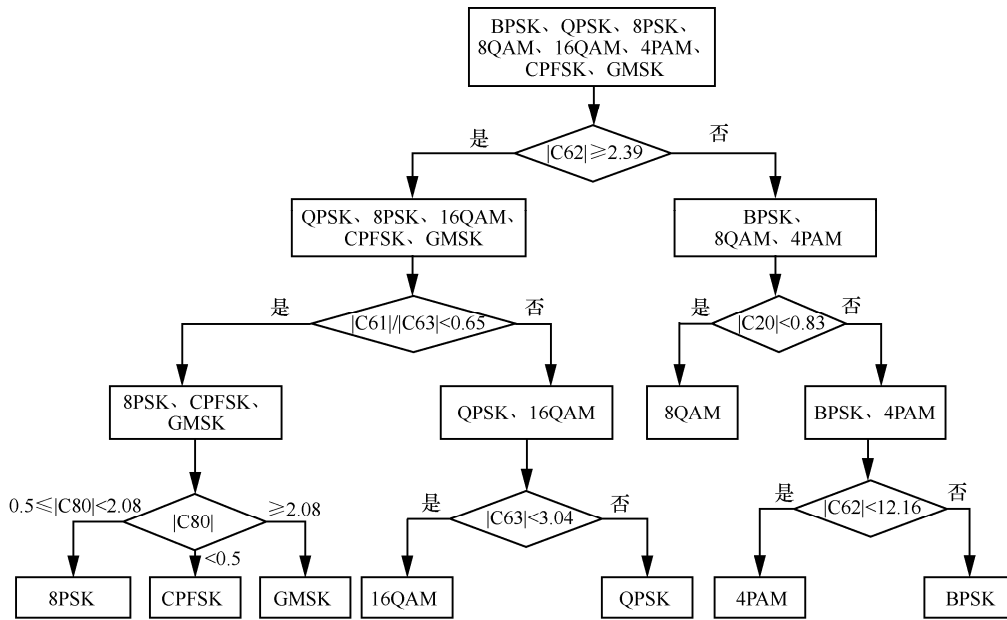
BPSK、QPSK、8PSK、8QAM、16QAM、4PAM、CPFSK、GMSK

是

$|C62|\geqslant 2.39$

否

QPSK、8PSK、16QAM、CPFSK、GMSK

BPSK、8QAM、4PAM

是

$|C61|/|C63|<0.65$

否

是

$|C20|<0.83$

否

8PSK、CPFSK、GMSK

QPSK、16QAM

8QAM

BPSK、4PAM

$0.5\leqslant|C80|<2.08$

$|C80|$

$\geqslant 2.08$

$<0.5$

是

$|C63|<3.04$

否

是

$|C62|<12.16$

否

8PSK

CPFSK

GMSK

16QAM

QPSK

4PAM

BPSK